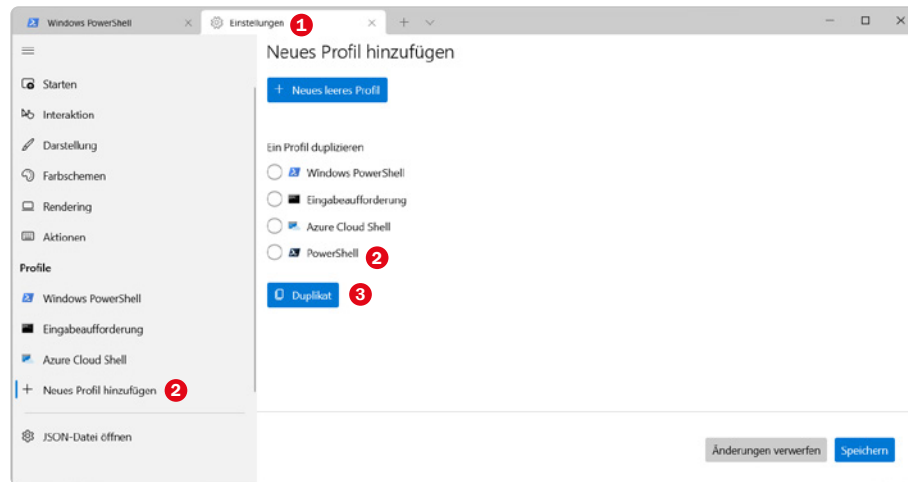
Windows PowerShell × Einstellungen 1 × + ∨

Neues Profil hinzufügen

+ Neues leeres Profil

Ein Profil duplizieren

Windows PowerShell

Eingabeaufforderung

Azure Cloud Shell

PowerShell 2

Duplikat 3

Starten

Interaktion

Darstellung

Farbschemen

Rendering

Aktionen

Profile

Windows PowerShell

Eingabeaufforderung

Azure Cloud Shell

+ Neues Profil hinzufügen 2

JSON-Datei öffnen

Änderungen verwerfen

Speichern